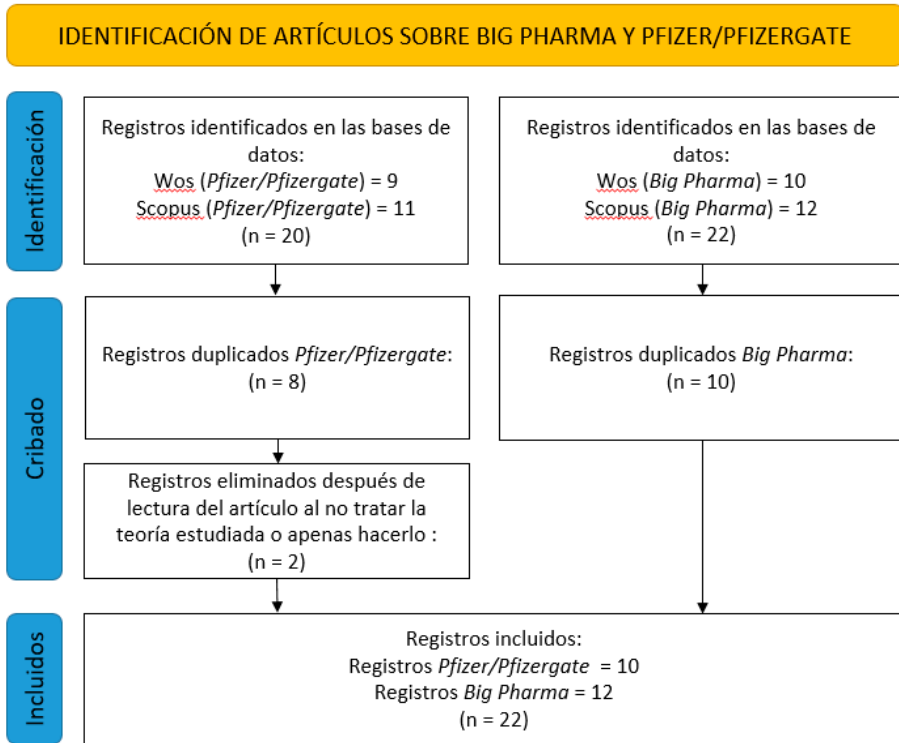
IDENTIFICACIÓN DE ARTÍCULOS SOBRE BIG PHARMA Y PFIZER/PFIZERGATE

Identificación

Registros identificados en las bases de datos:
Wos (*Pfizer/Pfizergate*) = 9
Scopus (*Pfizer/Pfizergate*) = 11
(n = 20)

Registros identificados en las bases de datos:
Wos (*Big Pharma*) = 10
Scopus (*Big Pharma*) = 12
(n = 22)

Cribado

Registros duplicados *Pfizer/Pfizergate*:
(n = 8)

Registros duplicados *Big Pharma*:
(n = 10)

Registros eliminados después de lectura del artículo al no tratar la teoría estudiada o apenas hacerlo :
(n = 2)

Incluidos

Registros incluidos:
Registros *Pfizer/Pfizergate* = 10
Registros *Big Pharma* = 12
(n = 22)